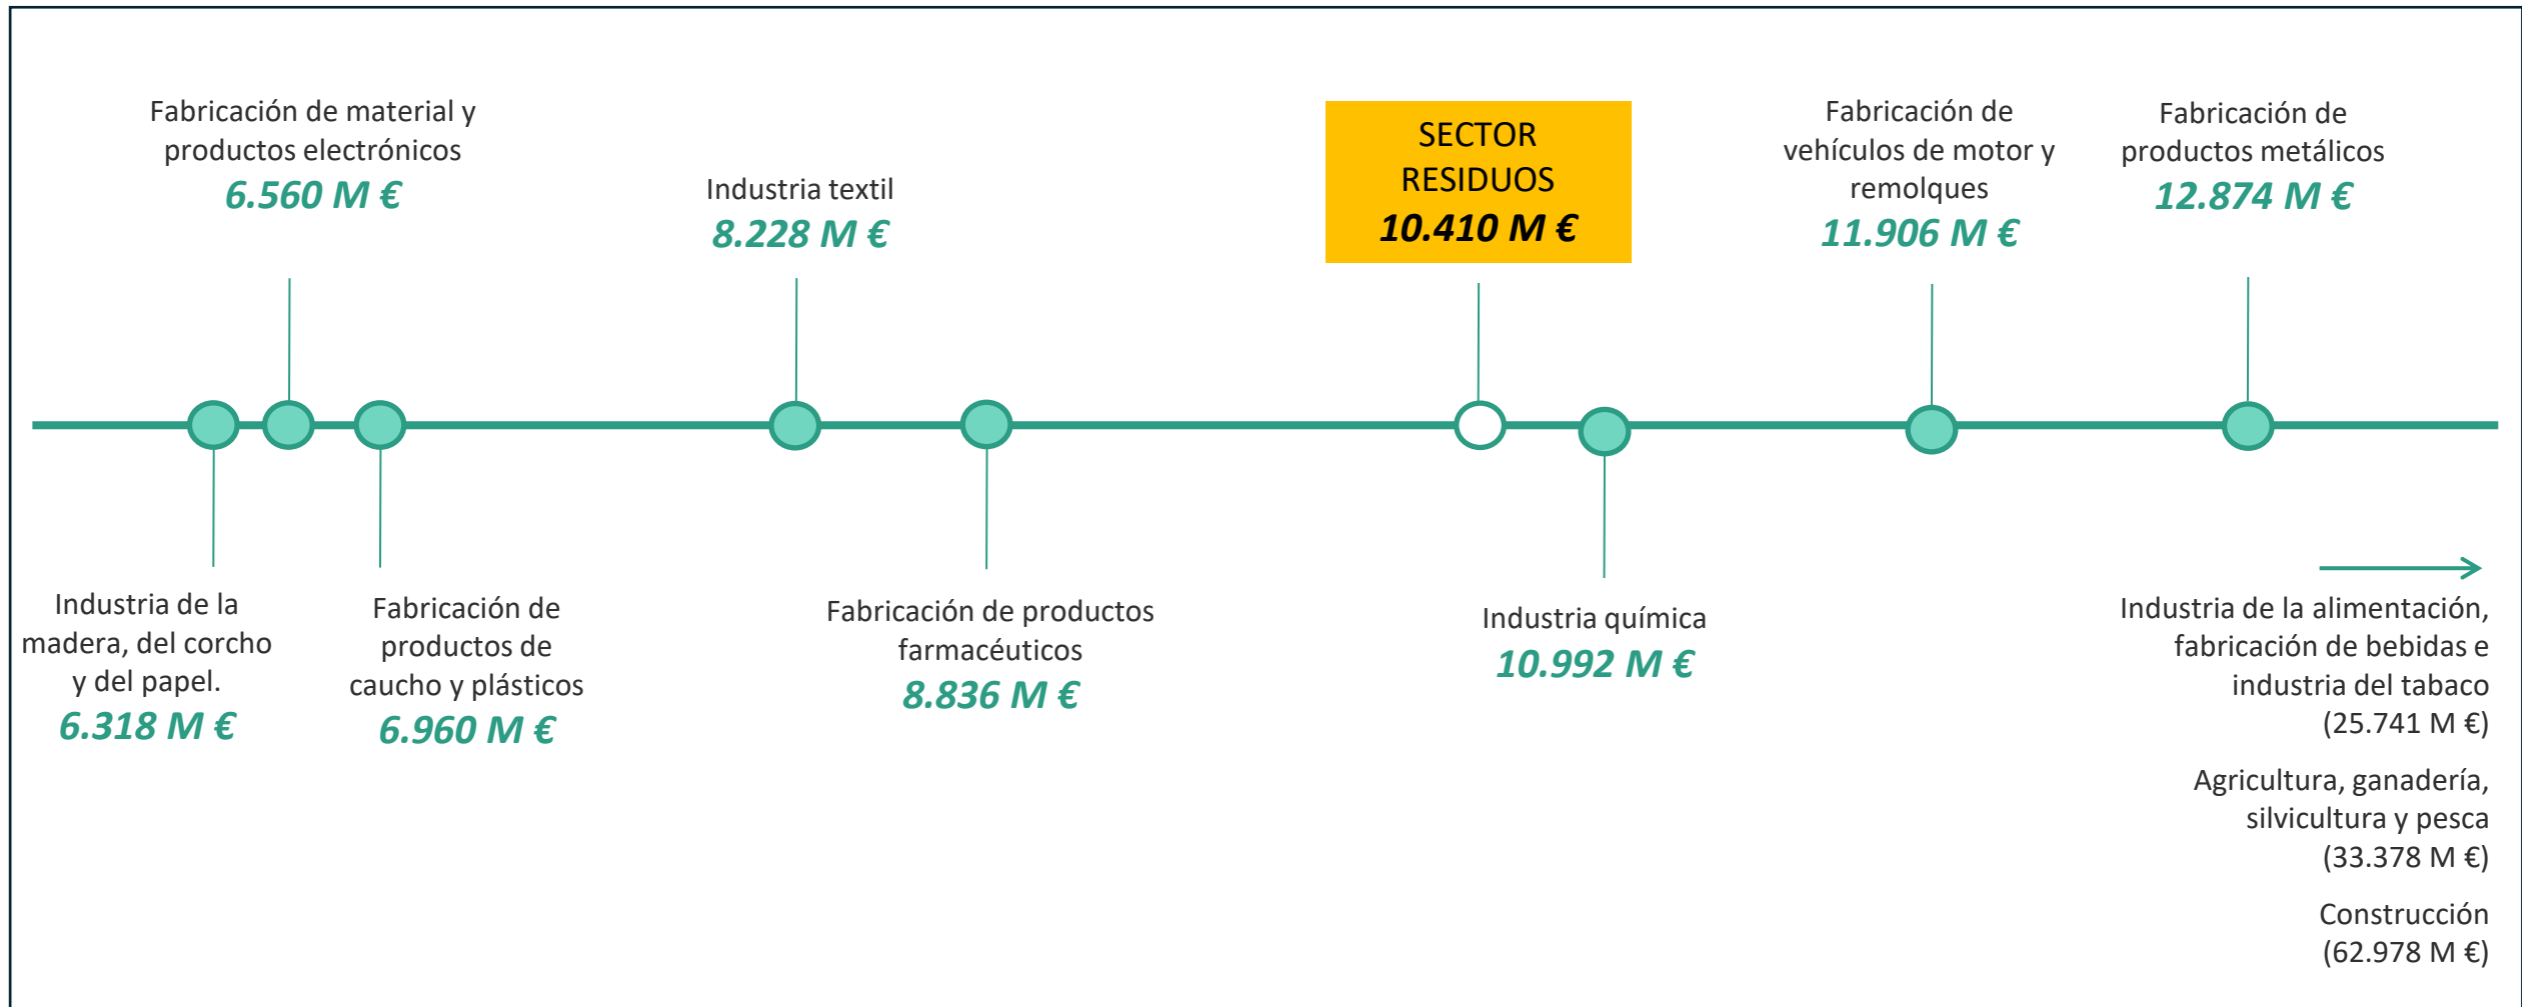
Fabricación de material y productos electrónicos
6.560 M €

Industria textil
8.228 M €

SECTOR RESIDUOS
10.410 M €

Fabricación de vehículos de motor y remolques
11.906 M €

Fabricación de productos metálicos
12.874 M €

Industria de la madera, del corcho y del papel.
6.318 M €

Fabricación de productos de caucho y plásticos
6.960 M €

Fabricación de productos farmacéuticos
8.836 M €

Industria química
10.992 M €

Industria de la alimentación, fabricación de bebidas e industria del tabaco
(25.741 M €)

Agricultura, ganadería, silvicultura y pesca
(33.378 M €)

Construcción
(62.978 M €)